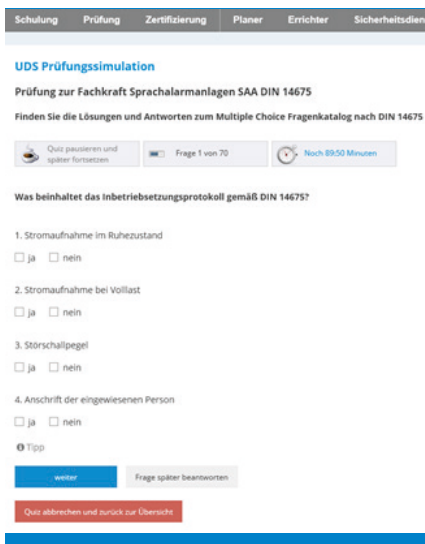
Schulung Prüfung Zertifizierung Planer Errichter Sicherheitsdien

UDS Prüfungssimulation

Prüfung zur Fachkraft Sprachalarmanlagen SAA DIN 14675

Finden Sie die Lösungen und Antworten zum Multiple Choice Fragenkatalog nach DIN 14675

Quiz pausieren und später fortsetzen

Frage 1 von 70

Noch 89:50 Minuten

Was beinhaltet das Inbetriebsetzungsprotokoll gemäß DIN 14675?

1. Stromaufnahme im Ruhezustand

ja nein

2. Stromaufnahme bei Volllast

ja nein

3. Störschallpegel

ja nein

4. Anschrift der eingewiesenen Person

ja nein

Tipp

weiter

Frage später beantworten

Quiz abbrechen und zurück zur Übersicht